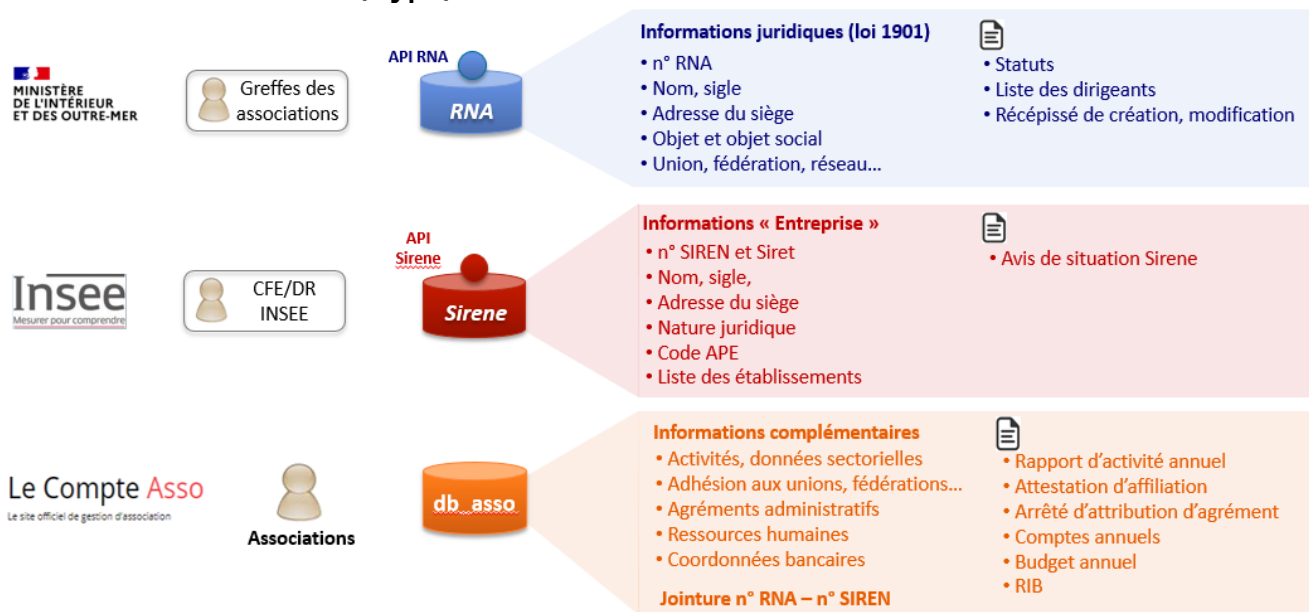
MINISTÈRE DE L'INTÉRIEUR ET DES OUTRE-MER

Greffes des associations

API RNA

RNA

Informations juridiques (loi 1901)
• n° RNA
• Nom, sigle
• Adresse du siège
• Objet et objet social
• Union, fédération, réseau…

• Statuts
• Liste des dirigeants
• Récépissé de création, modification

Insee
Mesurer pour comprendre

CFE/DR INSEE

API Sirene

Sirene

Informations « Entreprise »
• n° SIREN et Siret
• Nom, sigle,
• Adresse du siège
• Nature juridique
• Code APE
• Liste des établissements

• Avis de situation Sirene

Le Compte Asso
Le site officiel de gestion d'association

Associations

db_asso

Informations complémentaires
• Activités, données sectorielles
• Adhésion aux unions, fédérations…
• Agréments administratifs
• Ressources humaines
• Coordonnées bancaires

Jointure n° RNA – n° SIREN

• Rapport d'activité annuel
• Attestation d'affiliation
• Arrêté d'attribution d'agrément
• Comptes annuels
• Budget annuel
• RIB